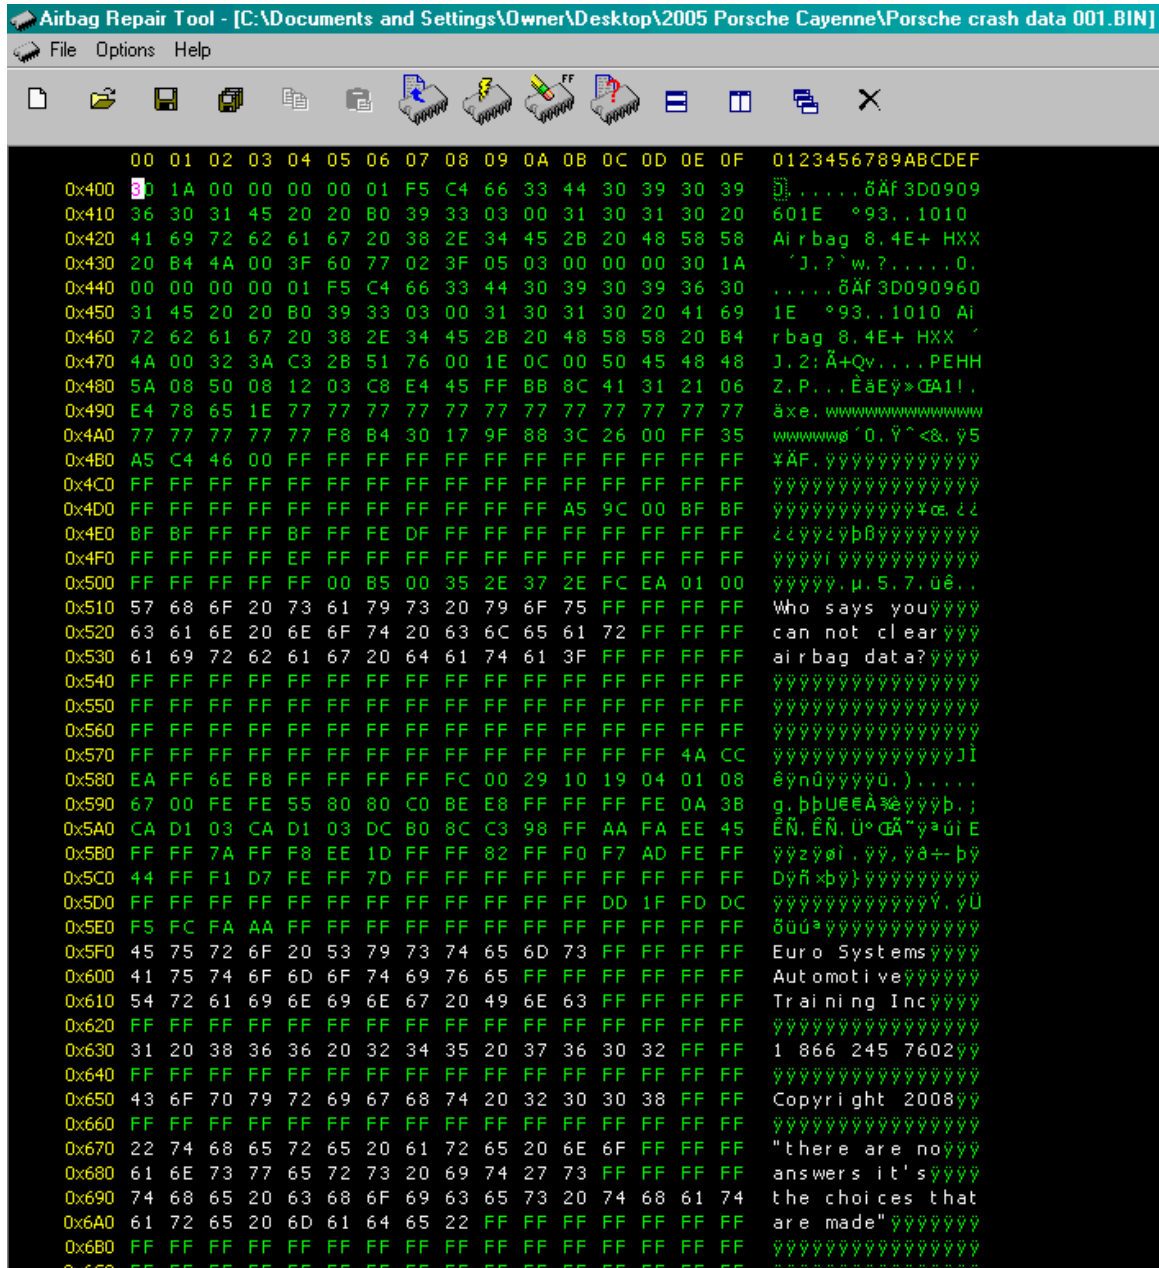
Airbag Repair Tool - [C:\Documents and Settings\Owner\Desktop\2005 Porsche Cayenne\Porsche crash data 001.BIN]
File Options Help

| | 00 | 01 | 02 | 03 | 04 | 05 | 06 | 07 | 08 | 09 | 0A | 0B | 0C | 0D | 0E | 0F | 0123456789ABCDEF |
|---|---|---|---|---|---|---|---|---|---|---|---|---|---|---|---|---|---|
| 0x400 | 30 | 1A | 00 | 00 | 00 | 00 | 01 | F5 | C4 | 66 | 33 | 44 | 30 | 39 | 30 | 39 | 0......õÄf3D0909 |
| 0x410 | 36 | 30 | 31 | 45 | 20 | 20 | B0 | 39 | 33 | 03 | 00 | 31 | 30 | 31 | 30 | 20 | 601E °93..1010 |
| 0x420 | 41 | 69 | 72 | 62 | 61 | 67 | 20 | 38 | 2E | 34 | 45 | 2B | 20 | 48 | 58 | 58 | Airbag 8.4E+ HXX |
| 0x430 | 20 | B4 | 4A | 00 | 3F | 60 | 77 | 02 | 3F | 05 | 03 | 00 | 00 | 00 | 30 | 1A | ´J.?`w.?.....0. |
| 0x440 | 00 | 00 | 00 | 00 | 01 | F5 | C4 | 66 | 33 | 44 | 30 | 39 | 30 | 39 | 36 | 30 | .....õÄf3D090960 |
| 0x450 | 31 | 45 | 20 | 20 | B0 | 39 | 33 | 03 | 00 | 31 | 30 | 31 | 30 | 20 | 41 | 69 | 1E °93..1010 Ai |
| 0x460 | 72 | 62 | 61 | 67 | 20 | 38 | 2E | 34 | 45 | 2B | 20 | 48 | 58 | 58 | 20 | B4 | rbag 8.4E+ HXX ´ |
| 0x470 | 4A | 00 | 32 | 3A | C3 | 2B | 51 | 76 | 00 | 1E | 0C | 00 | 50 | 45 | 48 | 48 | J.2:Ã+Qv....PEHH |
| 0x480 | 5A | 08 | 50 | 08 | 12 | 03 | C8 | E4 | 45 | FF | BB | 8C | 41 | 31 | 21 | 06 | Z.P...ÈäEÿ»ŒA1!. |
| 0x490 | E4 | 78 | 65 | 1E | 77 | 77 | 77 | 77 | 77 | 77 | 77 | 77 | 77 | 77 | 77 | 77 | äxe.wwwwwwwwwwww |
| 0x4A0 | 77 | 77 | 77 | 77 | 77 | F8 | B4 | 30 | 17 | 9F | 88 | 3C | 26 | 00 | FF | 35 | wwwwwø´0.Ÿˆ<&.ÿ5 |
| 0x4B0 | A5 | C4 | 46 | 00 | FF | FF | FF | FF | FF | FF | FF | FF | FF | FF | FF | FF | ¥ÄF.ÿÿÿÿÿÿÿÿÿÿÿÿ |
| 0x4C0 | FF | FF | FF | FF | FF | FF | FF | FF | FF | FF | FF | FF | FF | FF | FF | FF | ÿÿÿÿÿÿÿÿÿÿÿÿÿÿÿÿ |
| 0x4D0 | FF | FF | FF | FF | FF | FF | FF | FF | FF | FF | FF | A5 | 9C | 00 | BF | BF | ÿÿÿÿÿÿÿÿÿÿÿ¥œ.¿¿ |
| 0x4E0 | BF | BF | FF | FF | BF | FF | FE | DF | FF | FF | FF | FF | FF | FF | FF | FF | ¿¿ÿÿ¿ÿþßÿÿÿÿÿÿÿÿ |
| 0x4F0 | FF | FF | FF | FF | EF | FF | FF | FF | FF | FF | FF | FF | FF | FF | FF | FF | ÿÿÿÿïÿÿÿÿÿÿÿÿÿÿÿ |
| 0x500 | FF | FF | FF | FF | FF | 00 | B5 | 00 | 35 | 2E | 37 | 2E | FC | EA | 01 | 00 | ÿÿÿÿÿ.µ.5.7.üê.. |
| 0x510 | 57 | 68 | 6F | 20 | 73 | 61 | 79 | 73 | 20 | 79 | 6F | 75 | FF | FF | FF | FF | Who says youÿÿÿÿ |
| 0x520 | 63 | 61 | 6E | 20 | 6E | 6F | 74 | 20 | 63 | 6C | 65 | 61 | 72 | FF | FF | FF | can not clearÿÿÿ |
| 0x530 | 61 | 69 | 72 | 62 | 61 | 67 | 20 | 64 | 61 | 74 | 61 | 3F | FF | FF | FF | FF | airbag data?ÿÿÿÿ |
| 0x540 | FF | FF | FF | FF | FF | FF | FF | FF | FF | FF | FF | FF | FF | FF | FF | FF | ÿÿÿÿÿÿÿÿÿÿÿÿÿÿÿÿ |
| 0x550 | FF | FF | FF | FF | FF | FF | FF | FF | FF | FF | FF | FF | FF | FF | FF | FF | ÿÿÿÿÿÿÿÿÿÿÿÿÿÿÿÿ |
| 0x560 | FF | FF | FF | FF | FF | FF | FF | FF | FF | FF | FF | FF | FF | FF | FF | FF | ÿÿÿÿÿÿÿÿÿÿÿÿÿÿÿÿ |
| 0x570 | FF | FF | FF | FF | FF | FF | FF | FF | FF | FF | FF | FF | FF | FF | 4A | CC | ÿÿÿÿÿÿÿÿÿÿÿÿÿÿJÌ |
| 0x580 | EA | FF | 6E | FB | FF | FF | FF | FF | FC | 00 | 29 | 10 | 19 | 04 | 01 | 08 | êÿnûÿÿÿÿü.)..... |
| 0x590 | 67 | 00 | FE | FE | 55 | 80 | 80 | C0 | BE | E8 | FF | FF | FF | FE | 0A | 3B | g.þþU€€À¾èÿÿÿþ.; |
| 0x5A0 | CA | D1 | 03 | CA | D1 | 03 | DC | B0 | 8C | C3 | 98 | FF | AA | FA | EE | 45 | ÊÑ.ÊÑ.Ü°ŒÃ˜ÿªúîE |
| 0x5B0 | FF | FF | 7A | FF | F8 | EE | 1D | FF | FF | 82 | FF | F0 | F7 | AD | FE | FF | ÿÿzÿøî.ÿÿ‚ÿð÷-þÿ |
| 0x5C0 | 44 | FF | F1 | D7 | FE | FF | 7D | FF | FF | FF | FF | FF | FF | FF | FF | FF | Dÿñ×þÿ}ÿÿÿÿÿÿÿÿÿ |
| 0x5D0 | FF | FF | FF | FF | FF | FF | FF | FF | FF | FF | FF | FF | DD | 1F | FD | DC | ÿÿÿÿÿÿÿÿÿÿÿÿÝ.ýÜ |
| 0x5E0 | F5 | FC | FA | AA | FF | FF | FF | FF | FF | FF | FF | FF | FF | FF | FF | FF | õüúªÿÿÿÿÿÿÿÿÿÿÿÿ |
| 0x5F0 | 45 | 75 | 72 | 6F | 20 | 53 | 79 | 73 | 74 | 65 | 6D | 73 | FF | FF | FF | FF | Euro Systemsÿÿÿÿ |
| 0x600 | 41 | 75 | 74 | 6F | 6D | 6F | 74 | 69 | 76 | 65 | FF | FF | FF | FF | FF | FF | Automotiveÿÿÿÿÿÿ |
| 0x610 | 54 | 72 | 61 | 69 | 6E | 69 | 6E | 67 | 20 | 49 | 6E | 63 | FF | FF | FF | FF | Training Incÿÿÿÿ |
| 0x620 | FF | FF | FF | FF | FF | FF | FF | FF | FF | FF | FF | FF | FF | FF | FF | FF | ÿÿÿÿÿÿÿÿÿÿÿÿÿÿÿÿ |
| 0x630 | 31 | 20 | 38 | 36 | 36 | 20 | 32 | 34 | 35 | 20 | 37 | 36 | 30 | 32 | FF | FF | 1 866 245 7602ÿÿ |
| 0x640 | FF | FF | FF | FF | FF | FF | FF | FF | FF | FF | FF | FF | FF | FF | FF | FF | ÿÿÿÿÿÿÿÿÿÿÿÿÿÿÿÿ |
| 0x650 | 43 | 6F | 70 | 79 | 72 | 69 | 67 | 68 | 74 | 20 | 32 | 30 | 30 | 38 | FF | FF | Copyright 2008ÿÿ |
| 0x660 | FF | FF | FF | FF | FF | FF | FF | FF | FF | FF | FF | FF | FF | FF | FF | FF | ÿÿÿÿÿÿÿÿÿÿÿÿÿÿÿÿ |
| 0x670 | 22 | 74 | 68 | 65 | 72 | 65 | 20 | 61 | 72 | 65 | 20 | 6E | 6F | FF | FF | FF | "there are noÿÿÿ |
| 0x680 | 61 | 6E | 73 | 77 | 65 | 72 | 73 | 20 | 69 | 74 | 27 | 73 | FF | FF | FF | FF | answers it'sÿÿÿÿ |
| 0x690 | 74 | 68 | 65 | 20 | 63 | 68 | 6F | 69 | 63 | 65 | 73 | 20 | 74 | 68 | 61 | 74 | the choices that |
| 0x6A0 | 61 | 72 | 65 | 20 | 6D | 61 | 64 | 65 | 22 | FF | FF | FF | FF | FF | FF | FF | are made"ÿÿÿÿÿÿÿ |
| 0x6B0 | FF | FF | FF | FF | FF | FF | FF | FF | FF | FF | FF | FF | FF | FF | FF | FF | ÿÿÿÿÿÿÿÿÿÿÿÿÿÿÿÿ |